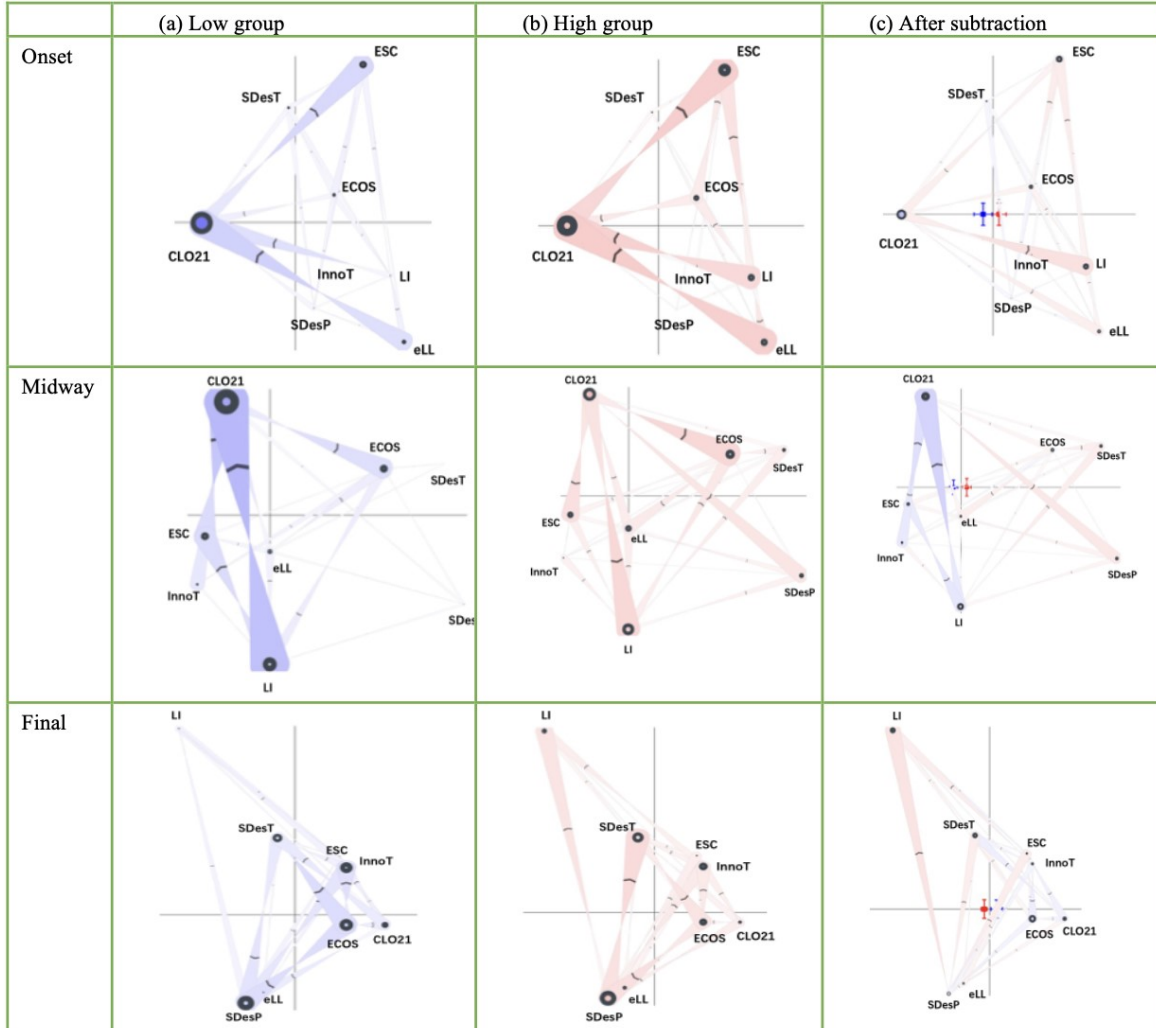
| | (a) Low group | (b) High group | (c) After subtraction |
|---|---|---|---|
| Onset | ESC SDesT ECOS CLO21 InnoT LI SDesP eLL | ESC SDesT ECOS CLO21 InnoT LI SDesP eLL | ESC SDesT ECOS CLO21 InnoT LI SDesP eLL |
| Midway | CLO21 ECOS SDesT ESC eLL InnoT SDes LI | CLO21 ECOS SDesT ESC eLL InnoT SDesP LI | CLO21 ECOS SDesT ESC eLL InnoT SDesP LI |
| Final | LI SDesT ESC InnoT ECOS CLO21 eLL SDesP | LI SDesT ESC InnoT ECOS CLO21 eLL SDesP | LI SDesT ESC InnoT ECOS CLO21 eLL SDesP |